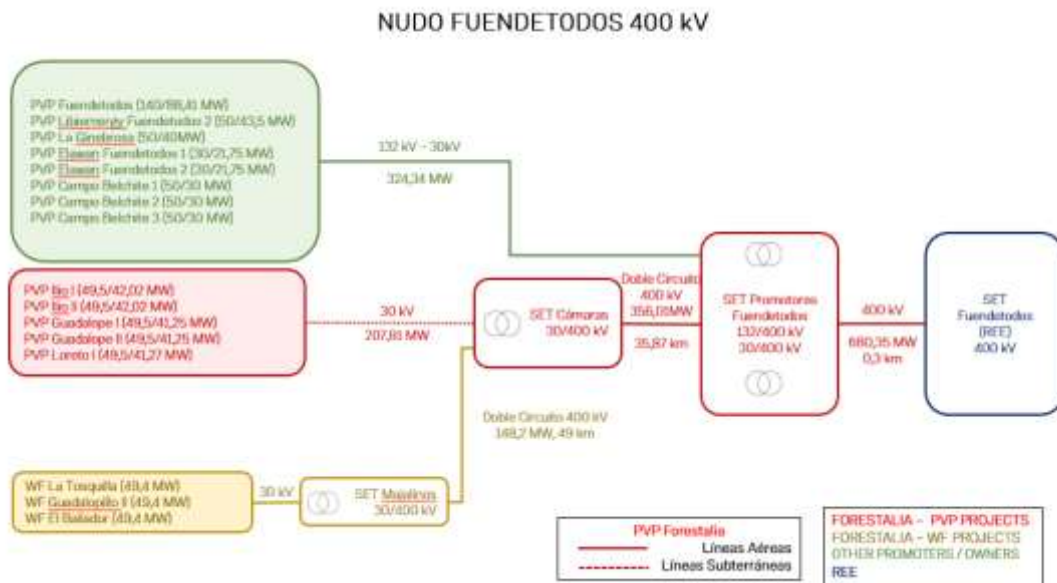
NUDO FUENDETODOS 400 kV

PVP Fuendetodos (140/88,41 MW)
PVP Libienergy Fuendetodos 2 (50/43,5 MW)
PVP La Ginebrosa (50/40MW)
PVP Elawan Fuendetodos 1 (30/21,75 MW)
PVP Elawan Fuendetodos 2 (30/21,75 MW)
PVP Campo Belchite 1 (50/30 MW)
PVP Campo Belchite 2 (50/30 MW)
PVP Campo Belchite 3 (50/30 MW)

132 kV - 30kV
324,34 MW

PVP Ilio I (49,5/42,02 MW)
PVP Ilio II (49,5/42,02 MW)
PVP Guadalope I (49,5/41,25 MW)
PVP Guadalope II (49,5/41,25 MW)
PVP Loreto I (49,5/41,27 MW)

30 kV
207,81 MW

SET Cámaras 30/400 kV

Doble Circuito 400 kV 356,01MW
35,87 km

SET Promotores Fuendetodos 132/400 kV 30/400 kV

400 kV
680,35 MW
0,3 km

SET Fuendetodos (REE) 400 kV

Doble Circuito 400 kV
148,2 MW, 49 km

WF La Tosquilla (49,4 MW)
WF Guadalopillo II (49,4 MW)
WF El Bailador (49,4 MW)

30 kV

SET Majalinos 30/400 kV

PVP Forestalia
Líneas Aéreas
Líneas Subterráneas

FORESTALIA - PVP PROJECTS
FORESTALIA - WF PROJECTS
OTHER PROMOTERS / OWNERS
REE